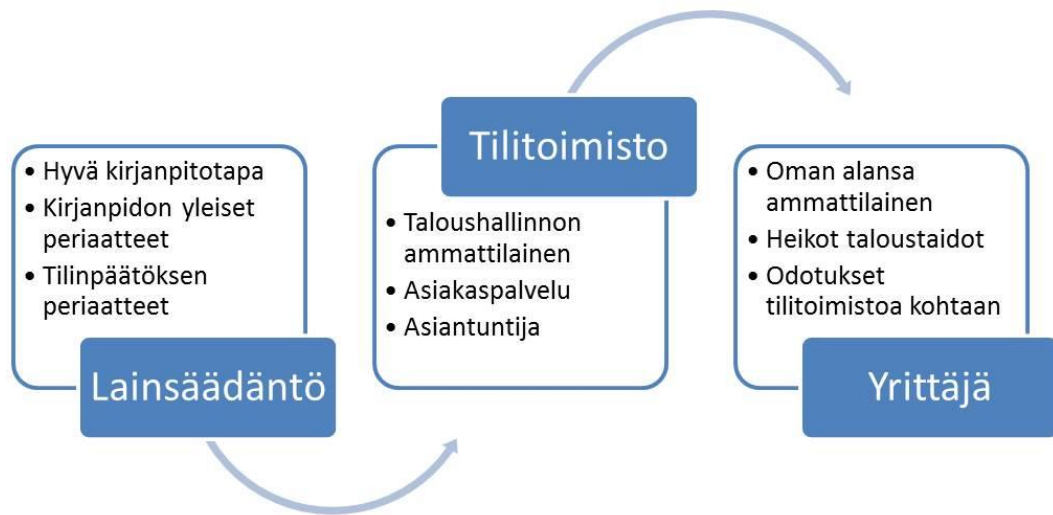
- Hyvä kirjanpitotapa
- Kirjanpidon yleiset periaatteet
- Tilinpäätöksen periaatteet

Lainsäädäntö

Tilitoimisto

- Taloushallinnon ammattilainen
- Asiakaspalvelu
- Asiantuntija

- Oman alansa ammattilainen
- Heikot taloustaidot
- Odotukset tilitoimistoa kohtaan

Yrittäjä